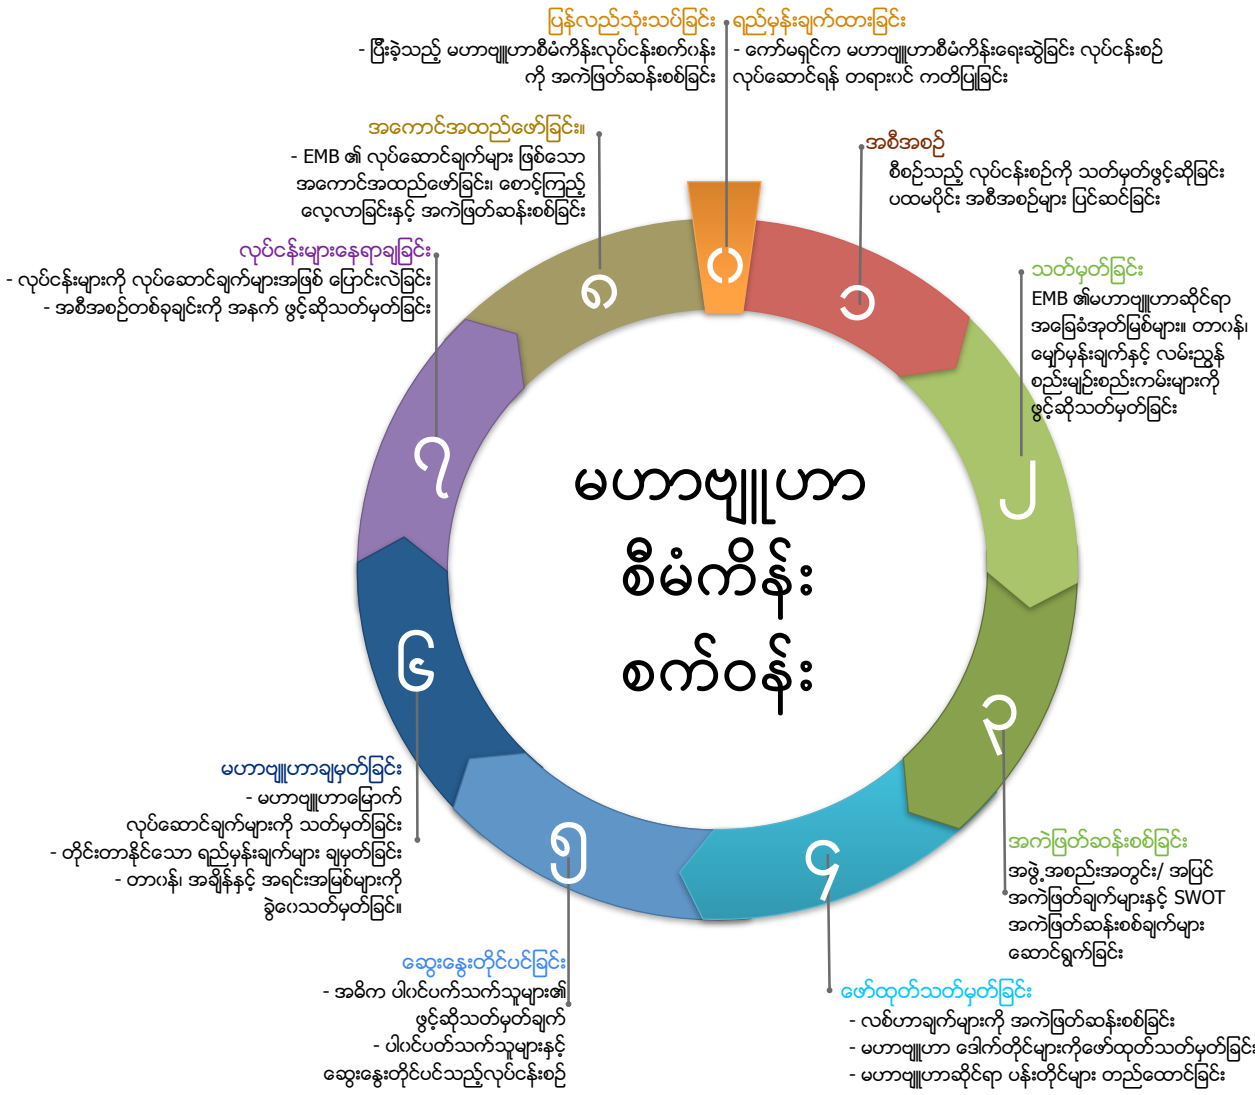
ပြန်လည်သုံးသပ်ခြင်း
- ပြီးခဲ့သည့် မဟာဗျူဟာစီမံကိန်းလုပ်ငန်းစဉ်ကို အကဲဖြတ်ဆန်းစစ်ခြင်း

ရည်မှန်းချက်ထားခြင်း
- ကော်မရှင်က မဟာဗျူဟာစီမံကိန်းရေးဆွဲခြင်း လုပ်ငန်းစဉ် လုပ်ဆောင်ရန် တရားဝင် ကတိပြုခြင်း

အကောင်အထည်ဖော်ခြင်း။
- EMB ၏ လုပ်ဆောင်ချက်များ ဖြစ်သော အကောင်အထည်ဖော်ခြင်း၊ စောင့်ကြည့် လေ့လာခြင်းနှင့် အကဲဖြတ်ဆန်းစစ်ခြင်း

အစီအစဉ်
စီစဉ်သည့် လုပ်ငန်းစဉ်ကို သတ်မှတ်ဖွင့်ဆိုခြင်း ပထမပိုင်း အစီအစဉ်များ ပြင်ဆင်ခြင်း

လုပ်ငန်းများနေရာချခြင်း
- လုပ်ငန်းများကို လုပ်ဆောင်ချက်များအဖြစ် ပြောင်းလဲခြင်း
- အစီအစဉ်တစ်ခုချင်းကို အနက် ဖွင့်ဆိုသတ်မှတ်ခြင်း

သတ်မှတ်ခြင်း
EMB ၏မဟာဗျူဟာဆိုင်ရာ အခြေခံအုတ်မြစ်များ၊ တာဝန်၊ မျှော်မှန်းချက်နှင့် လမ်းညွှန် စည်းမျဉ်းစည်းကမ်းများကို ဖွင့်ဆိုသတ်မှတ်ခြင်း

၁
၂
၃
၄
၅
၆
၇
၈

မဟာဗျူဟာ
စီမံကိန်း
စက်ဝန်း

မဟာဗျူဟာချမှတ်ခြင်း
- မဟာဗျူဟာမြောက် လုပ်ဆောင်ချက်များကို သတ်မှတ်ခြင်း
- တိုင်းတာနိုင်သော ရည်မှန်းချက်များ ချမှတ်ခြင်း
- တာဝန်၊ အချိန်နှင့် အရင်းအမြစ်များကို ခွဲဝေသတ်မှတ်ခြင်း။

အကဲဖြတ်ဆန်းစစ်ခြင်း
အဖွဲ့အစည်းအတွင်း/ အပြင် အကဲဖြတ်ချက်များနှင့် SWOT အကဲဖြတ်ဆန်းစစ်ချက်များ ဆောင်ရွက်ခြင်း

ဆွေးနွေးတိုင်ပင်ခြင်း
- အဓိက ပါဝင်ပက်သက်သူများ၏ ဖွင့်ဆိုသတ်မှတ်ချက်
- ပါဝင်ပတ်သက်သူများနှင့် ဆွေးနွေးတိုင်ပင်သည့်လုပ်ငန်းစဉ်

ဖော်ထုတ်သတ်မှတ်ခြင်း
- လစ်ဟာချက်များကို အကဲဖြတ်ဆန်းစစ်ခြင်း
- မဟာဗျူဟာ ဒေါက်တိုင်များကိုဖော်ထုတ်သတ်မှတ်ခြင်း
- မဟာဗျူဟာဆိုင်ရာ ပန်းတိုင်များ တည်ထောင်ခြင်း